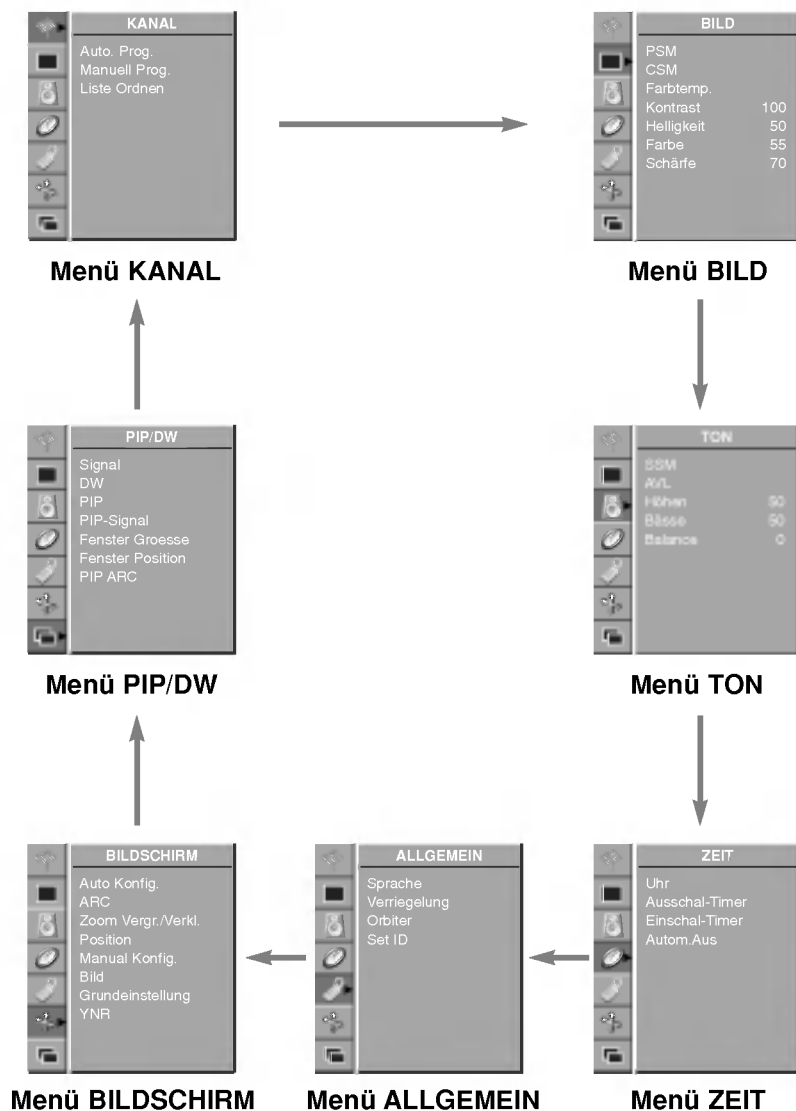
KANAL
Auto. Prog.
Manuell Prog.
Liste Ordnen

Menü KANAL

BILD
PSM
CSM
Farbtemp.
Kontrast 100
Helligkeit 50
Farbe 55
Schärfe 70

Menü BILD

PIP/DW
Signal
DW
PIP
PIP-Signal
Fenster Groesse
Fenster Position
PIP ARC

Menü PIP/DW

TON
SSM
AVL
Höhen 50
Bässe 50
Balance 0

Menü TON

BILDSCHIRM
Auto Konfig.
ARC
Zoom Vergr./Verkl.
Position
Manual Konfig.
Bild
Grundeinstellung
YNR

Menü BILDSCHIRM

ALLGEMEIN
Sprache
Verriegelung
Orbiter
Set ID

Menü ALLGEMEIN

ZEIT
Uhr
Ausschal-Timer
Einschal-Timer
Autom.Aus

Menü ZEIT